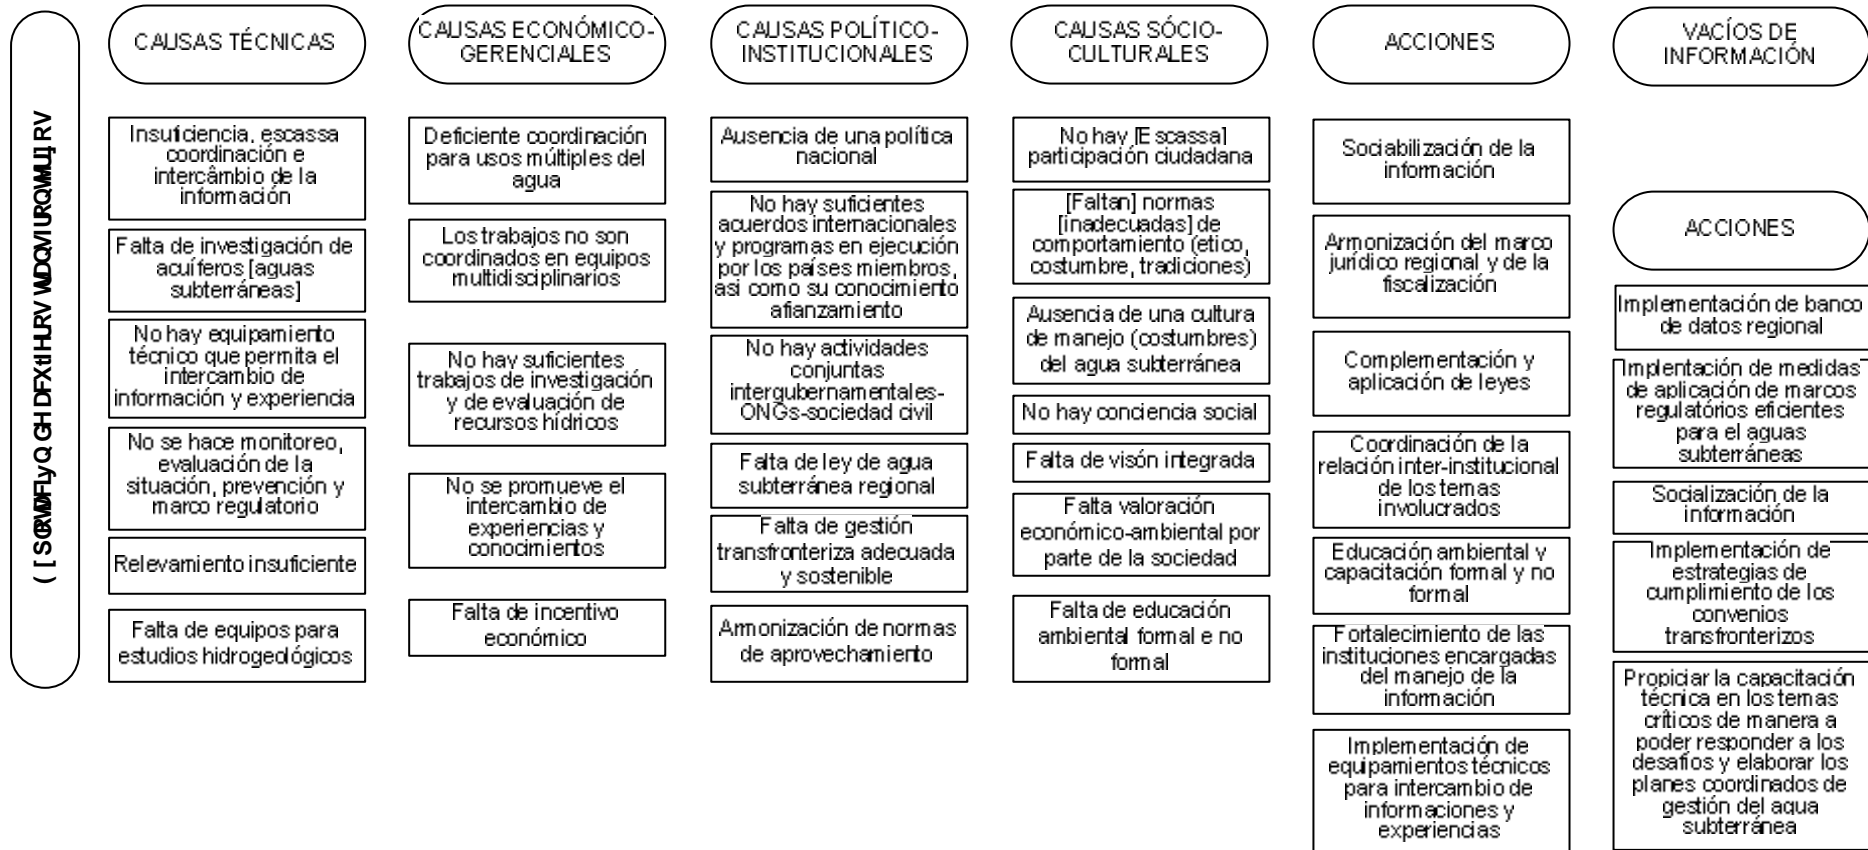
( [SORWDFLyQ GH DFXtIHURV WUDQVIURQWHUL]RV

CAUSAS TÉCNICAS

Insuficiencia, escassa coordinación e intercâmbio de la información

Falta de investigación de acuíferos [aguas subterráneas]

No hay equipamiento técnico que permita el intercambio de información y experiencia

No se hace monitoreo, evaluación de la situación, prevención y marco regulatorio

Relevamiento insuficiente

Falta de equipos para estudios hidrogeológicos

CAUSAS ECONÓMICO-GERENCIALES

Deficiente coordinación para usos múltiples del agua

Los trabajos no son coordinados en equipos multidisciplinarios

No hay suficientes trabajos de investigación y de evaluación de recursos hídricos

No se promueve el intercambio de experiencias y conocimientos

Falta de incentivo económico

CAUSAS POLÍTICO-INSTITUCIONALES

Ausencia de una política nacional

No hay suficientes acuerdos internacionales y programas en ejecución por los países miembros, asi como su conocimiento afianzamiento

No hay actividades conjuntas intergubernamentales-ONGs-sociedad civil

Falta de ley de agua subterránea regional

Falta de gestión transfronteriza adecuada y sostenible

Armonización de normas de aprovechamiento

CAUSAS SÓCIO-CULTURALES

No hay [Escassa] participación ciudadana

[Faltan] normas [inadecuadas] de comportamiento (etico, costumbre, tradiciones)

Ausencia de una cultura de manejo (costumbres) del agua subterránea

No hay conciencia social

Falta de visón integrada

Falta valoración económico-ambiental por parte de la sociedad

Falta de educación ambiental formal e no formal

ACCIONES

Sociabilización de la información

Armonización del marco jurídico regional y de la fiscalización

Complementación y aplicación de leyes

Coordinación de la relación inter-institucional de los temas involucrados

Educación ambiental y capacitación formal y no formal

Fortalecimiento de las instituciones encargadas del manejo de la información

Implementación de equipamientos técnicos para intercambio de informaciones y experiencias

VACÍOS DE INFORMACIÓN

ACCIONES

Implementación de banco de datos regional

Implentación de medidas de aplicación de marcos regulatórios eficientes para el aguas subterráneas

Socialización de la información

Implementación de estrategias de cumplimiento de los convenios transfronterizos

Propiciar la capacitación técnica en los temas críticos de manera a poder responder a los desafíos y elaborar los planes coordinados de gestión del agua subterránea